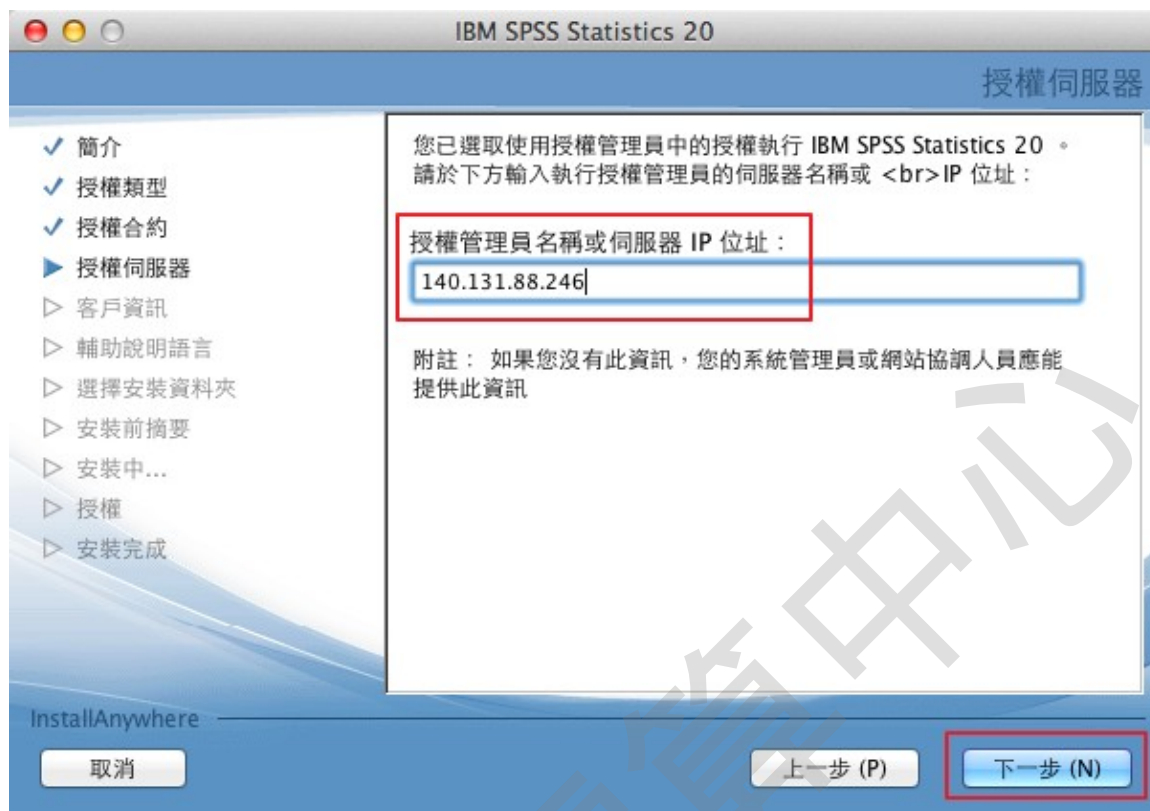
IBM SPSS Statistics 20

授權伺服器

✓ 簡介
✓ 授權類型
✓ 授權合約
▶ 授權伺服器
▷ 客戶資訊
▷ 輔助說明語言
▷ 選擇安裝資料夾
▷ 安裝前摘要
▷ 安裝中...
▷ 授權
▷ 安裝完成

您已選取使用授權管理員中的授權執行 IBM SPSS Statistics 20。請於下方輸入執行授權管理員的伺服器名稱或 <br>IP 位址：

授權管理員名稱或伺服器 IP 位址：

140.131.88.246

附註： 如果您沒有此資訊，您的系統管理員或網站協調人員應能提供此資訊

InstallAnywhere

取消

上一步 (P)

下一步 (N)

中心